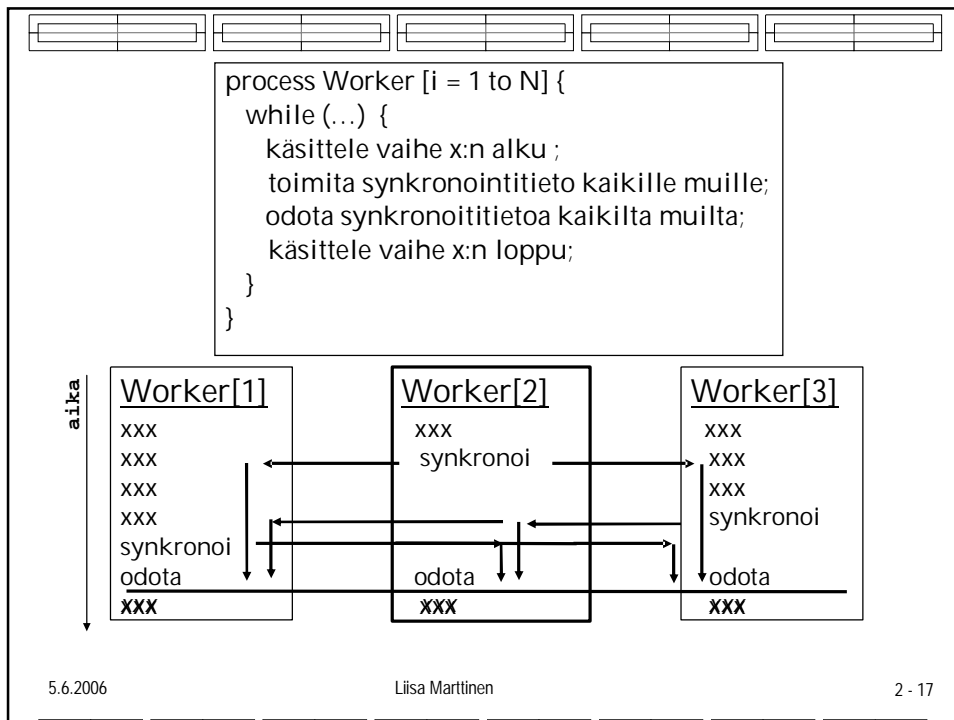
process Worker [i = 1 to N] {
while (…) {
käsittele vaihe x:n alku ;
toimita synkronointitieto kaikille muille;
odota synkronoititietoa kaikilta muilta;
käsittele vaihe x:n loppu;
}
}

aika

Worker[1]
xxx
xxx
xxx
xxx
synkronoi
odota
xxx

Worker[2]
xxx
synkronoi
odota
xxx

Worker[3]
xxx
xxx
xxx
synkronoi
odota
xxx

5.6.2006 Liisa Marttinen 2 - 17